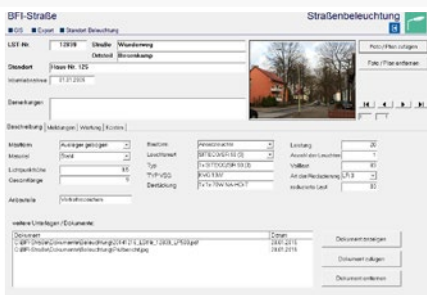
BFI-Straße
Straßenbeleuchtung
■ GIS ■ Export ■ Standort Beleuchtung

LST-Nr. 12839 Straße Wunderweg
Ortsteil Broomkamp

Standort Haus Nr. 125
Inbetriebnahme 01.01.2009

Bemerkungen

Foto / Plan anzeigen
Foto / Plan entfernen

Beschreibung | Meldungen | Wartung | Kosten

Mastform Ausleger gebogen
Material Stahl
Lichtpunkthöhe 8,5
Gesamtlänge 9
Anbieterlfa Verkehrsweisen

Bauform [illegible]
Leuchtenart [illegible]
Typ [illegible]
TYP/VSG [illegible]
Bestückung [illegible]

Leistung 20
Anzahl der Leuchten 1
Vorbrauch 80
Art der Reduzierung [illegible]
Installierte Last 83

weitere Unterlagen / Dokumente

| Dokument | Datum |
|---|---|
| C:\BFI-Straße\Dokumente\Beleuchtung\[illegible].pdf | 28.01.2015 |
| C:\BFI-Straße\Dokumente\Beleuchtung\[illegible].jpeg | 28.01.2015 |

Dokument anzeigen
Dokument zufügen
Dokument entfernen